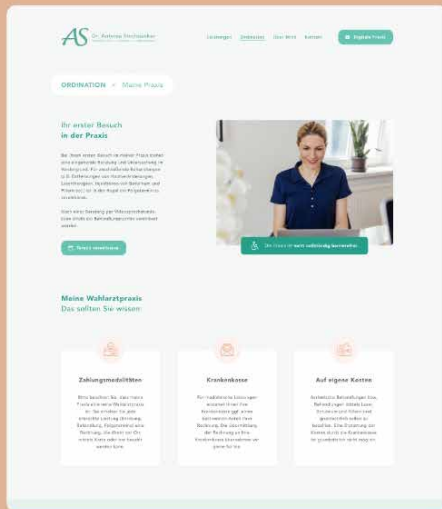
AS Dr. Antonia Stockleitner

Leistungen Ordination Über Mich Kontakt

Ergänze Praxis

ORDINATION > Meine Praxis

Ihr erster Besuch in der Praxis

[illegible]

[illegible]

Termin vereinbaren

Die Praxis ist nicht vollständig barrierefrei.

Meine Wahlarztpraxis
Das sollten Sie wissen

Zahlungsmodalitäten

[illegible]

Krankenkasse

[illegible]

Auf eigene Kosten

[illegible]